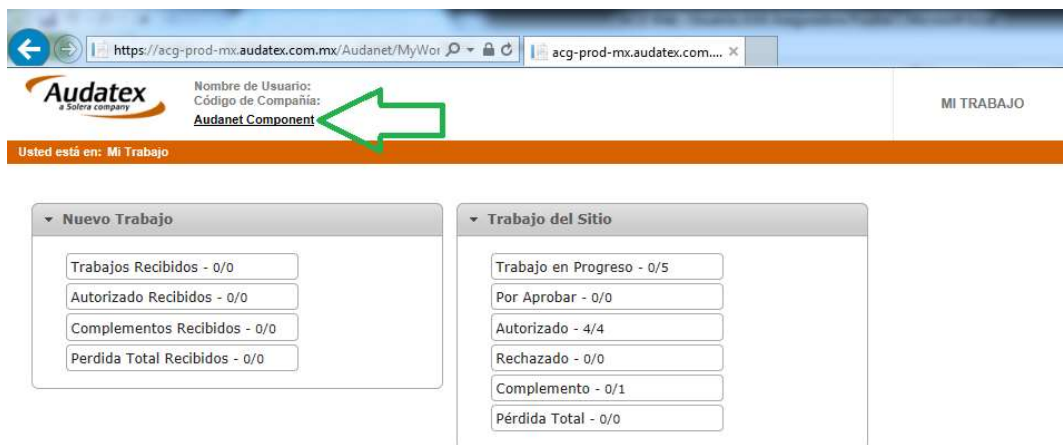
https://acg-prod-mx.audatex.com.mx/Audanet/MyWor
acg-prod-mx.audatex.com....

Audatex
a Solera company

Nombre de Usuario:
Código de Compañía:
Audanet Component

MI TRABAJO

Usted está en: Mi Trabajo

Nuevo Trabajo

Trabajos Recibidos - 0/0
Autorizado Recibidos - 0/0
Complementos Recibidos - 0/0
Perdida Total Recibidos - 0/0

Trabajo del Sitio

Trabajo en Progreso - 0/5
Por Aprobar - 0/0
Autorizado - 4/4
Rechazado - 0/0
Complemento - 0/1
Pérdida Total - 0/0